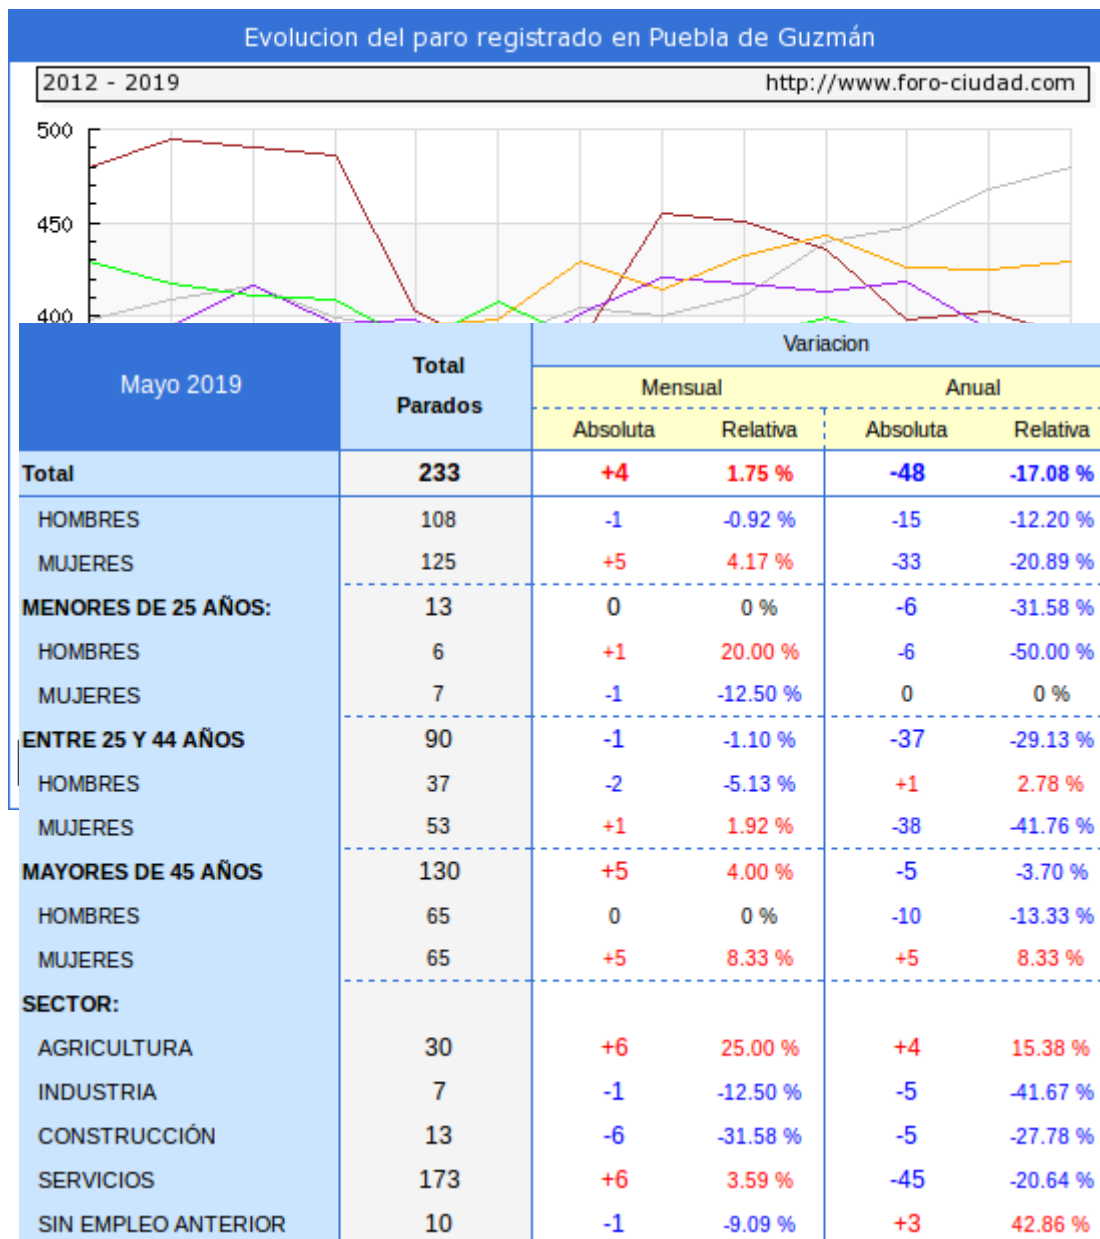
Evolucion del paro registrado en Puebla de Guzmán

2012 - 2019

http://www.foro-ciudad.com

500
450
400

<table>
<tr><th rowspan="3">Mayo 2019</th><th rowspan="3">Total Parados</th><th colspan="4">Variacion</th></tr>
<tr><th colspan="2">Mensual</th><th colspan="2">Anual</th></tr>
<tr><th>Absoluta</th><th>Relativa</th><th>Absoluta</th><th>Relativa</th></tr>
<tr><td>Total</td><td>233</td><td>+4</td><td>1.75 %</td><td>-48</td><td>-17.08 %</td></tr>
<tr><td>HOMBRES</td><td>108</td><td>-1</td><td>-0.92 %</td><td>-15</td><td>-12.20 %</td></tr>
<tr><td>MUJERES</td><td>125</td><td>+5</td><td>4.17 %</td><td>-33</td><td>-20.89 %</td></tr>
<tr><td>MENORES DE 25 AÑOS:</td><td>13</td><td>0</td><td>0 %</td><td>-6</td><td>-31.58 %</td></tr>
<tr><td>HOMBRES</td><td>6</td><td>+1</td><td>20.00 %</td><td>-6</td><td>-50.00 %</td></tr>
<tr><td>MUJERES</td><td>7</td><td>-1</td><td>-12.50 %</td><td>0</td><td>0 %</td></tr>
<tr><td>ENTRE 25 Y 44 AÑOS</td><td>90</td><td>-1</td><td>-1.10 %</td><td>-37</td><td>-29.13 %</td></tr>
<tr><td>HOMBRES</td><td>37</td><td>-2</td><td>-5.13 %</td><td>+1</td><td>2.78 %</td></tr>
<tr><td>MUJERES</td><td>53</td><td>+1</td><td>1.92 %</td><td>-38</td><td>-41.76 %</td></tr>
<tr><td>MAYORES DE 45 AÑOS</td><td>130</td><td>+5</td><td>4.00 %</td><td>-5</td><td>-3.70 %</td></tr>
<tr><td>HOMBRES</td><td>65</td><td>0</td><td>0 %</td><td>-10</td><td>-13.33 %</td></tr>
<tr><td>MUJERES</td><td>65</td><td>+5</td><td>8.33 %</td><td>+5</td><td>8.33 %</td></tr>
<tr><td>SECTOR:</td><td></td><td></td><td></td><td></td><td></td></tr>
<tr><td>AGRICULTURA</td><td>30</td><td>+6</td><td>25.00 %</td><td>+4</td><td>15.38 %</td></tr>
<tr><td>INDUSTRIA</td><td>7</td><td>-1</td><td>-12.50 %</td><td>-5</td><td>-41.67 %</td></tr>
<tr><td>CONSTRUCCIÓN</td><td>13</td><td>-6</td><td>-31.58 %</td><td>-5</td><td>-27.78 %</td></tr>
<tr><td>SERVICIOS</td><td>173</td><td>+6</td><td>3.59 %</td><td>-45</td><td>-20.64 %</td></tr>
<tr><td>SIN EMPLEO ANTERIOR</td><td>10</td><td>-1</td><td>-9.09 %</td><td>+3</td><td>42.86 %</td></tr>
</table>